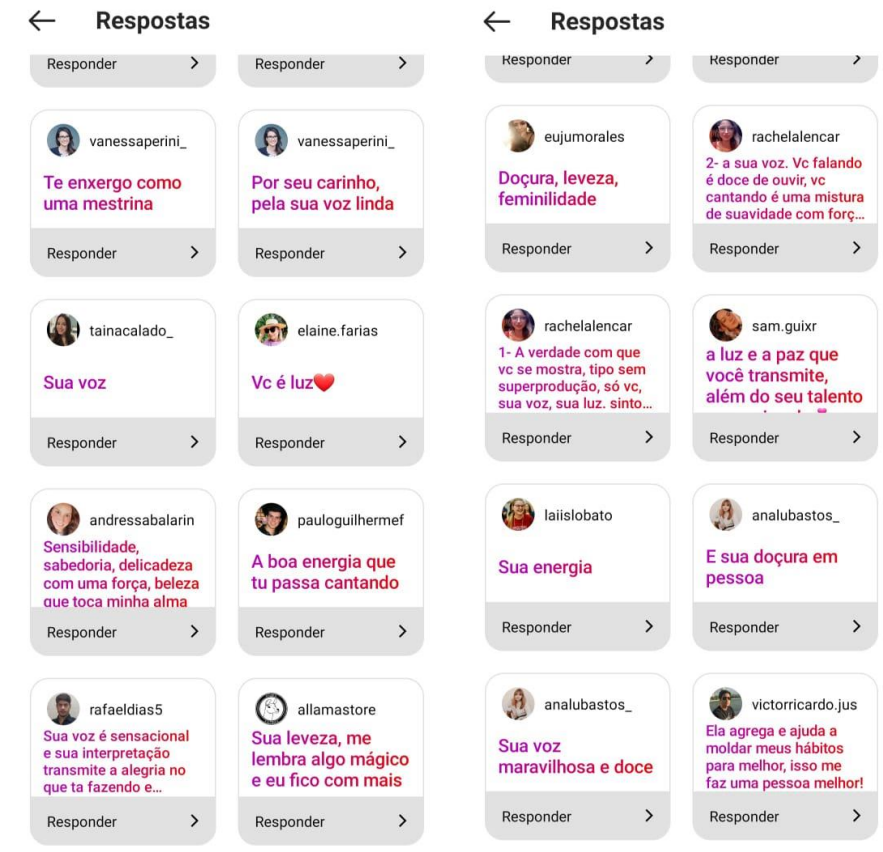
Respostas

Responder

Responder

vanessaperini_

Te enxergo como uma mestrina

Responder

vanessaperini_

Por seu carinho, pela sua voz linda

Responder

tainacalado_

Sua voz

Responder

elaine.farias

Vc é luz❤️

Responder

andressabalarin

Sensibilidade, sabedoria, delicadeza com uma força, beleza que toca minha alma

Responder

pauloguilhermef

A boa energia que tu passa cantando

Responder

rafaeldias5

Sua voz é sensacional e sua interpretação transmite a alegria no que ta fazendo e...

Responder

allamastore

Sua leveza, me lembra algo mágico e eu fico com mais

Responder

Respostas

Responder

Responder

eujumorales

Doçura, leveza, feminilidade

Responder

rachelalencar

2- a sua voz. Vc falando é doce de ouvir, vc cantando é uma mistura de suavidade com forç...

Responder

rachelalencar

1- A verdade com que vc se mostra, tipo sem superprodução, só vc, sua voz, sua luz. sinto...

Responder

sam.guixr

a luz e a paz que você transmite, além do seu talento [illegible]

Responder

laiislobato

Sua energia

Responder

analubastos_

E sua doçura em pessoa

Responder

analubastos_

Sua voz maravilhosa e doce

Responder

victorricardo.jus

Ela agrega e ajuda a moldar meus hábitos para melhor, isso me faz uma pessoa melhor!

Responder